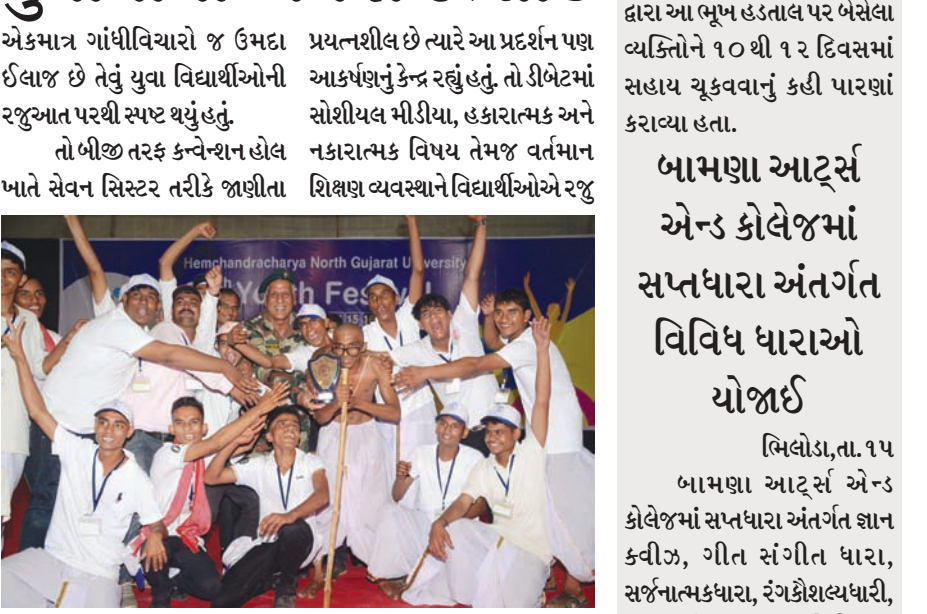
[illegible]

એકમાત્ર ગાંધીવિચારો જ ઉમદા ઈલાજ છે તેવું યુવા વિદ્યાર્થીઓની રજુઆત પરથી સ્પષ્ટ થયું હતું.

તો બીજી તરફ કન્વેન્શન હોલ ખાતે સેવન સિસ્ટર તરીકે જાણીતા

પ્રયત્નશીલ છે ત્યારે આ પ્રદર્શન પણ આકર્ષણનું કેન્દ્ર રહ્યું હતું. તો ડીબેટમાં સોશીયલ મીડીયા, હકારાત્મક અને નકારાત્મક વિષય તેમજ વર્તમાન શિક્ષણ વ્યવસ્થાને વિદ્યાર્થીઓએ રજુ

Hemchandracharya North Gujarat University

Youth Festival

દ્વારા આ ભૂખ હડતાલ પર બેસેલા વ્યક્તિોને ૧૦ થી ૧૨ દિવસમાં સહાય ચૂકવવાનું કહી પારણાં કરાવ્યા હતા.

બામણા આર્ટ્સ એન્ડ કોલેજમાં સપ્તધારા અંતર્ગત વિવિધ ધારાઓ યોજાઈ

ભિલોડા,તા.૧૫

બામણા આર્ટ્સ એન્ડ કોલેજમાં સપ્તધારા અંતર્ગત જ્ઞાન ક્વીઝ, ગીત સંગીત ધારા, સર્જનાત્મકધારા, રંગકૌશલ્યધારી,